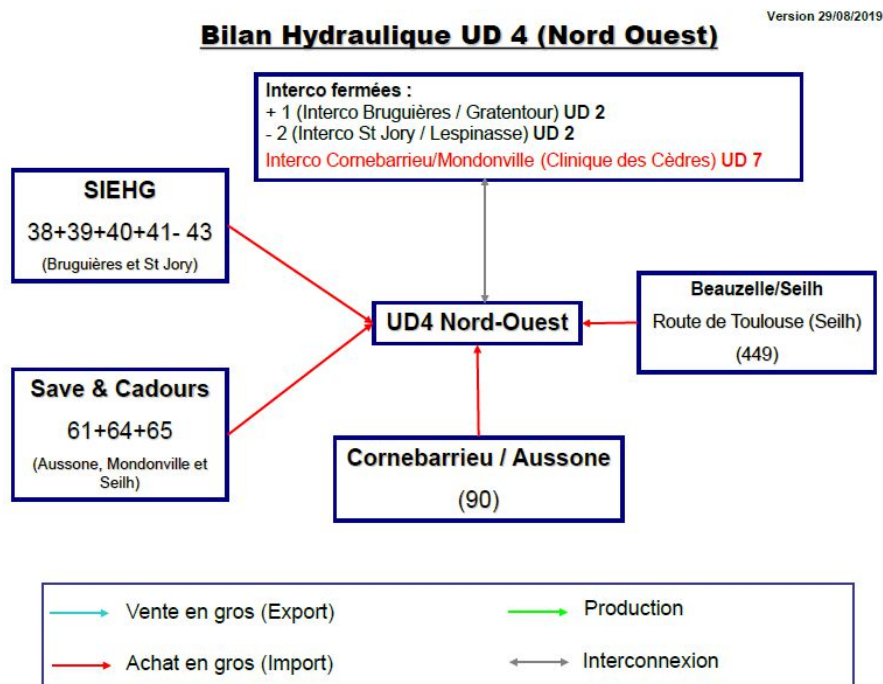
Version 29/08/2019

Bilan Hydraulique UD 4 (Nord Ouest)

Interco fermées :
+ 1 (Interco Bruguières / Gratentour) UD 2
- 2 (Interco St Jory / Lespinasse) UD 2
Interco Cornebarrieu/Mondonville (Clinique des Cèdres) UD 7

SIEHG
38+39+40+41- 43
(Bruguières et St Jory)

UD4 Nord-Ouest

Beauzelle/Seilh
Route de Toulouse (Seilh)
(449)

Save & Cadours
61+64+65
(Aussone, Mondonville et Seilh)

Cornebarrieu / Aussone
(90)

Vente en gros (Export)
Production
Achat en gros (Import)
Interconnexion